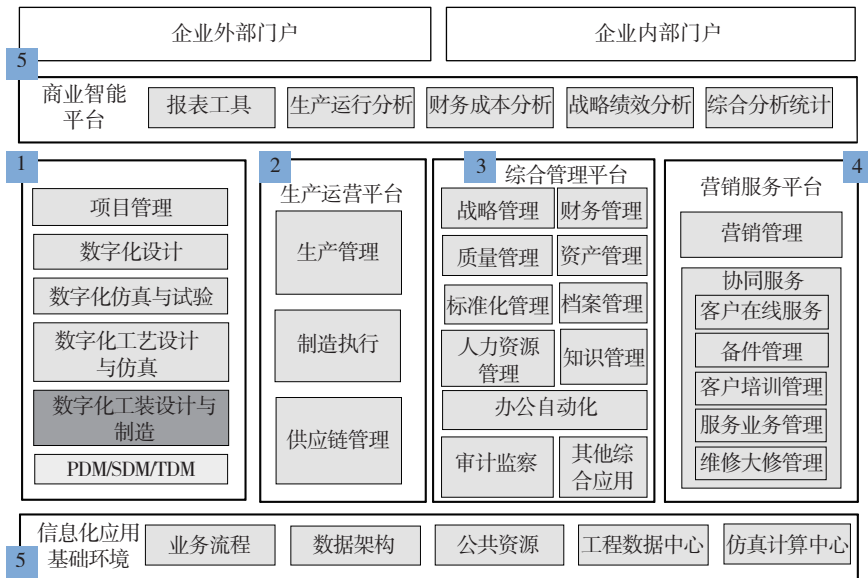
企业外部门户

企业内部门户

5

商业智能平台

报表工具

生产运行分析

财务成本分析

战略绩效分析

综合分析统计

1

项目管理

数字化设计

数字化仿真与试验

数字化工艺设计与仿真

数字化工装设计与制造

PDM/SDM/TDM

2

生产运营平台

生产管理

制造执行

供应链管理

3

综合管理平台

战略管理

财务管理

质量管理

资产管理

标准化管理

档案管理

人力资源管理

知识管理

办公自动化

审计监察

其他综合应用

4

营销服务平台

营销管理

协同服务

客户在线服务

备件管理

客户培训管理

服务业务管理

维修大修管理

信息化应用基础环境

业务流程

数据架构

公共资源

工程数据中心

仿真计算中心

5